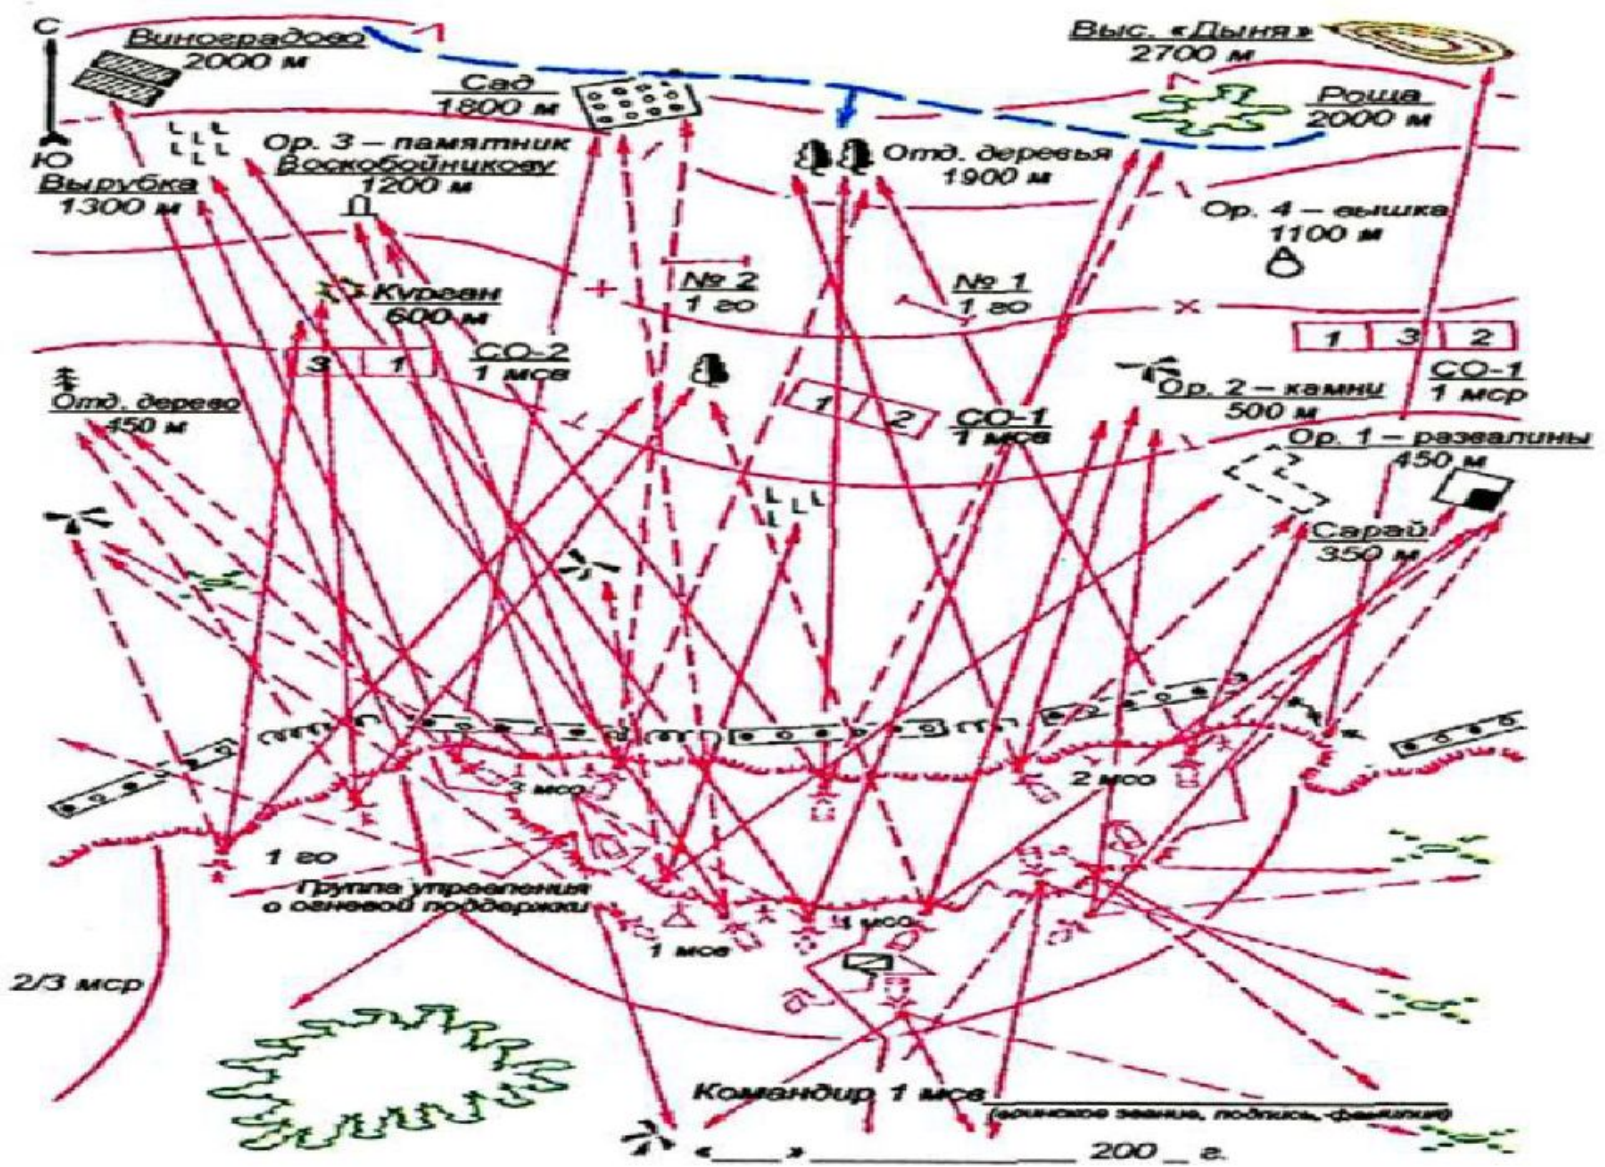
С

Ю

Виноградово
2000 м

Выс. «Дыня»
2700 м

Сад
1800 м

Роща
2000 м

Ор. 3 – памятник Воскобойникову
1200 м

Отд. деревья
1900 м

Вырубка
1300 м

Ор. 4 – вышка
1100 м

№ 2
1 гв

№ 1
1 гв

Курган
600 м

3 1

СО-2
1 мсв

1 3 2

СО-1
1 мср

Отд. дерево
450 м

1 2

СО-1
1 мсв

Ор. 2 – камни
500 м

Ор. 1 – развалины
450 м

Сарай
350 м

3 мсо

2 мсо

1 гв

Группа управления и огневой поддержки

4 мсо

1 мсо

2/3 мср

Командир 1 мсв ____________
(воинское звание, подпись, фамилия)

«____» ______________ 200 _ г.